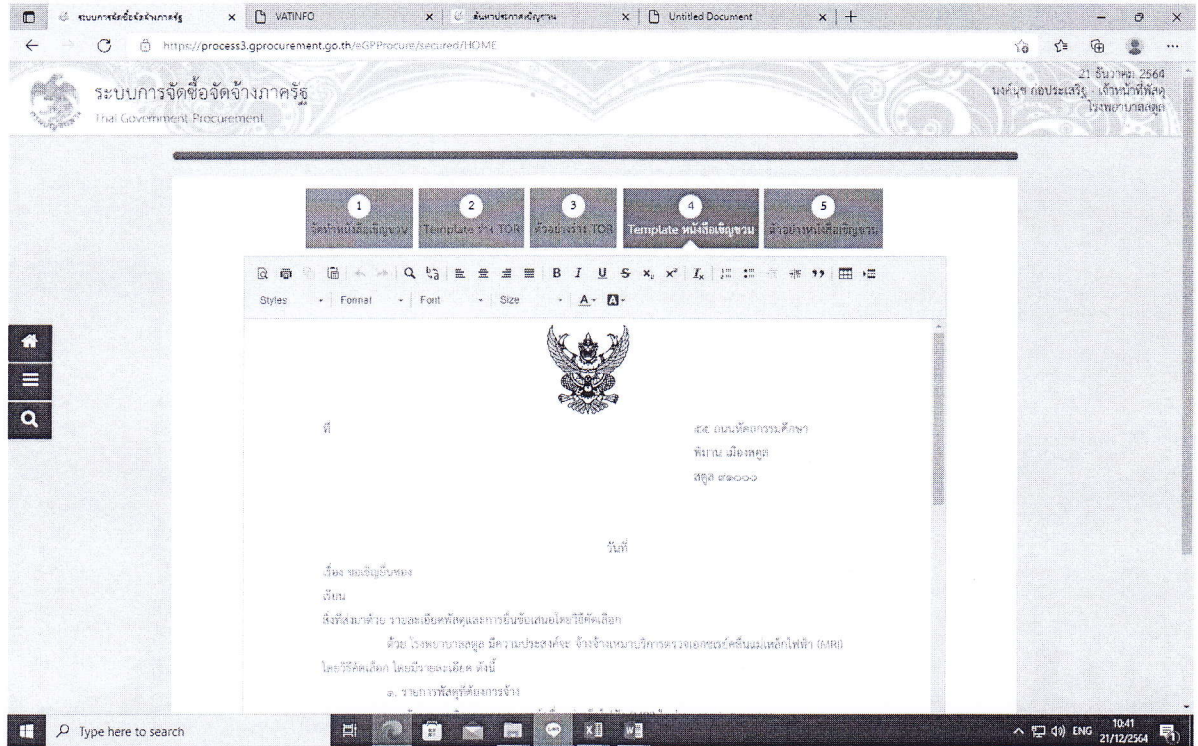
ระบบการจัดซื้อจัดจ้างภาครัฐ × VATINFO × ค้นหาประกาศเชิญชวน × Untitled Document × +

https://process3.gprocurement.go.th/eGPProcure/secured/HOME

ระบบการจัดซื้อจัดจ้างภาครัฐ
Thai Government Procurement

21 ธันวาคม 2564
นงค์นุช กอประเสริฐ เจ้าหน้าที่พัสดุ
โรงพยาบาลสตูล

1 จัดทำหนังสือเชิญชวน
2 Template ร่าง TOR
3 ตัวอย่างร่าง TOR
4 Template หนังสือเชิญชวน
5 ตัวอย่างหนังสือเชิญชวน

Styles Format Font Size

ที่

๕๕ ถนนหัตถกรรมศึกษา
พิมาน เมืองสตูล
สตูล ๙๑๐๐๐

วันที่

เรื่อง ขอเชิญยื่นซอง

เรียน

สิ่งที่ส่งมาด้วย รายละเอียดพัสดุและการยื่นข้อเสนอโดยวิธีคัดเลือก

ด้วย โรงพยาบาลสตูล มีความประสงค์จะ จ้างจ้างเหมาบริการตรวจเอกซเรย์คลื่นแม่เหล็กไฟฟ้า (MRI) โดยวิธีคัดเลือก โดยมีรายละเอียด ดังนี้

๑. รายการพัสดุที่ต้องการจ้าง

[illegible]

Type here to search

ENG 10:41 21/12/2564